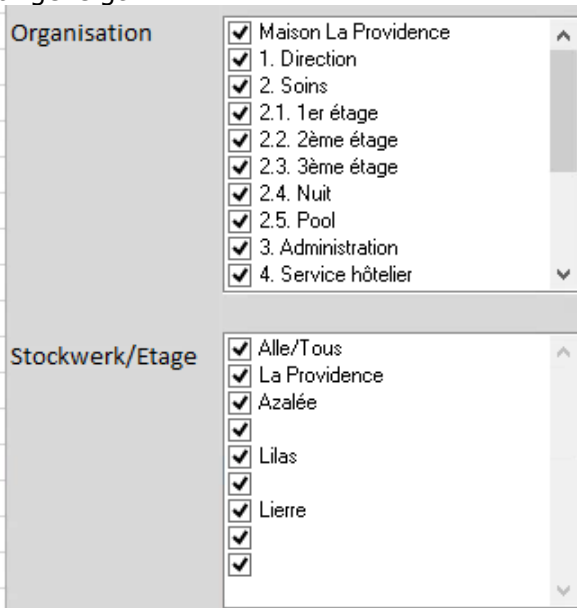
Organisation

☑ Maison La Providence
☑ 1. Direction
☑ 2. Soins
☑ 2.1. 1er étage
☑ 2.2. 2ème étage
☑ 2.3. 3ème étage
☑ 2.4. Nuit
☑ 2.5. Pool
☑ 3. Administration
☑ 4. Service hôtelier

Stockwerk/Etage

☑ Alle/Tous
☑ La Providence
☑ Azalée
☑
☑ Lilas
☑
☑ Lierre
☑
☑